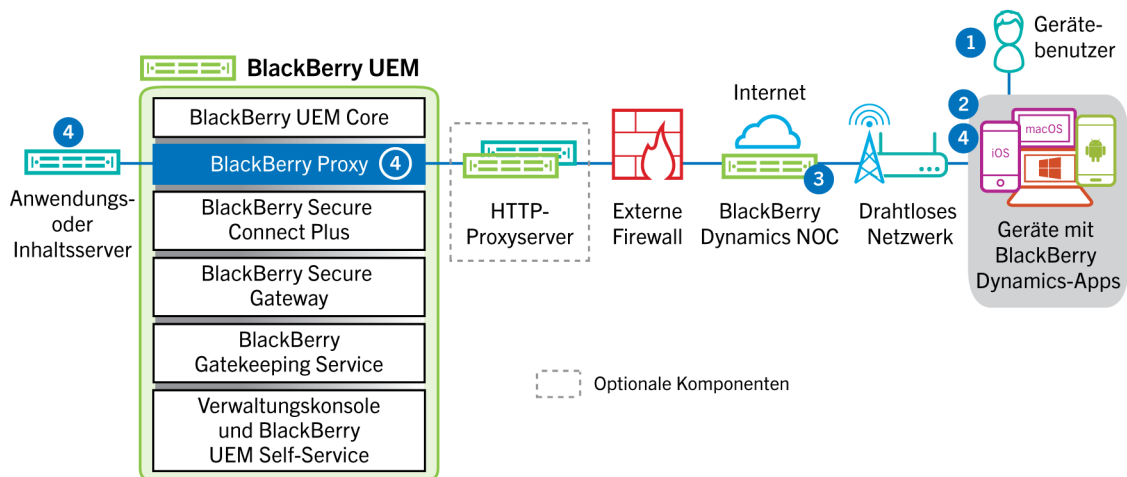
1 Gerätebenutzer

BlackBerry UEM

BlackBerry UEM Core

BlackBerry Proxy 4

BlackBerry Secure Connect Plus

BlackBerry Secure Gateway

BlackBerry Gatekeeping Service

Verwaltungskonsole und BlackBerry UEM Self-Service

4

Anwendungs- oder Inhaltsserver

HTTP-Proxyserver

Externe Firewall

Internet

3

BlackBerry Dynamics NOC

Drahtloses Netzwerk

2

4

macOS

iOS

Geräte mit BlackBerry Dynamics-Apps

Optionale Komponenten